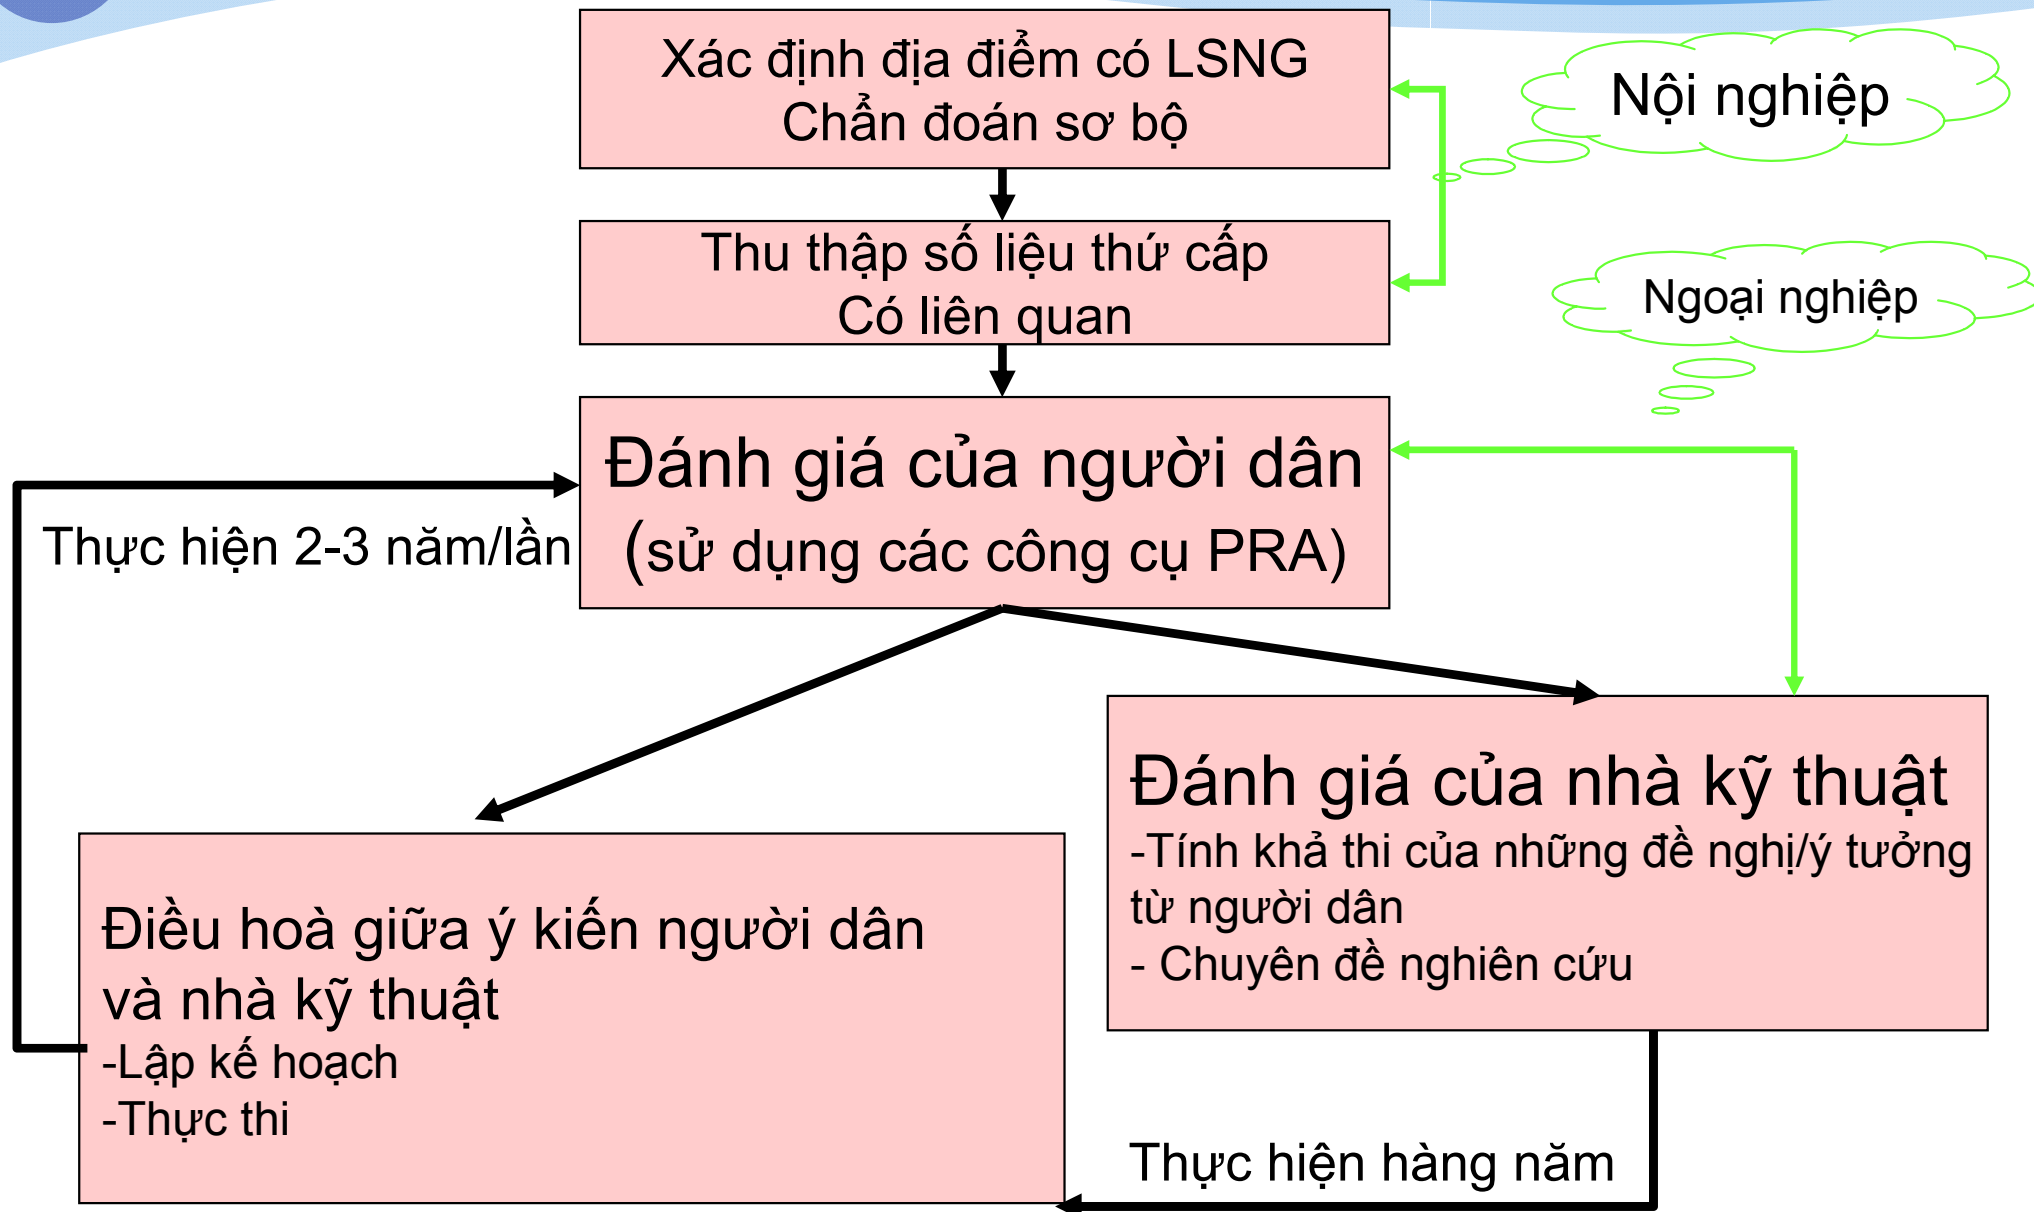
Xác định địa điểm có LSNG
Chẩn đoán sơ bộ

Nội nghiệp

Thu thập số liệu thứ cấp
Có liên quan

Ngoại nghiệp

Đánh giá của người dân
(sử dụng các công cụ PRA)

Thực hiện 2-3 năm/lần

Đánh giá của nhà kỹ thuật
-Tính khả thi của những đề nghị/ý tưởng từ người dân
- Chuyên đề nghiên cứu

Điều hoà giữa ý kiến người dân và nhà kỹ thuật
-Lập kế hoạch
-Thực thi

Thực hiện hàng năm